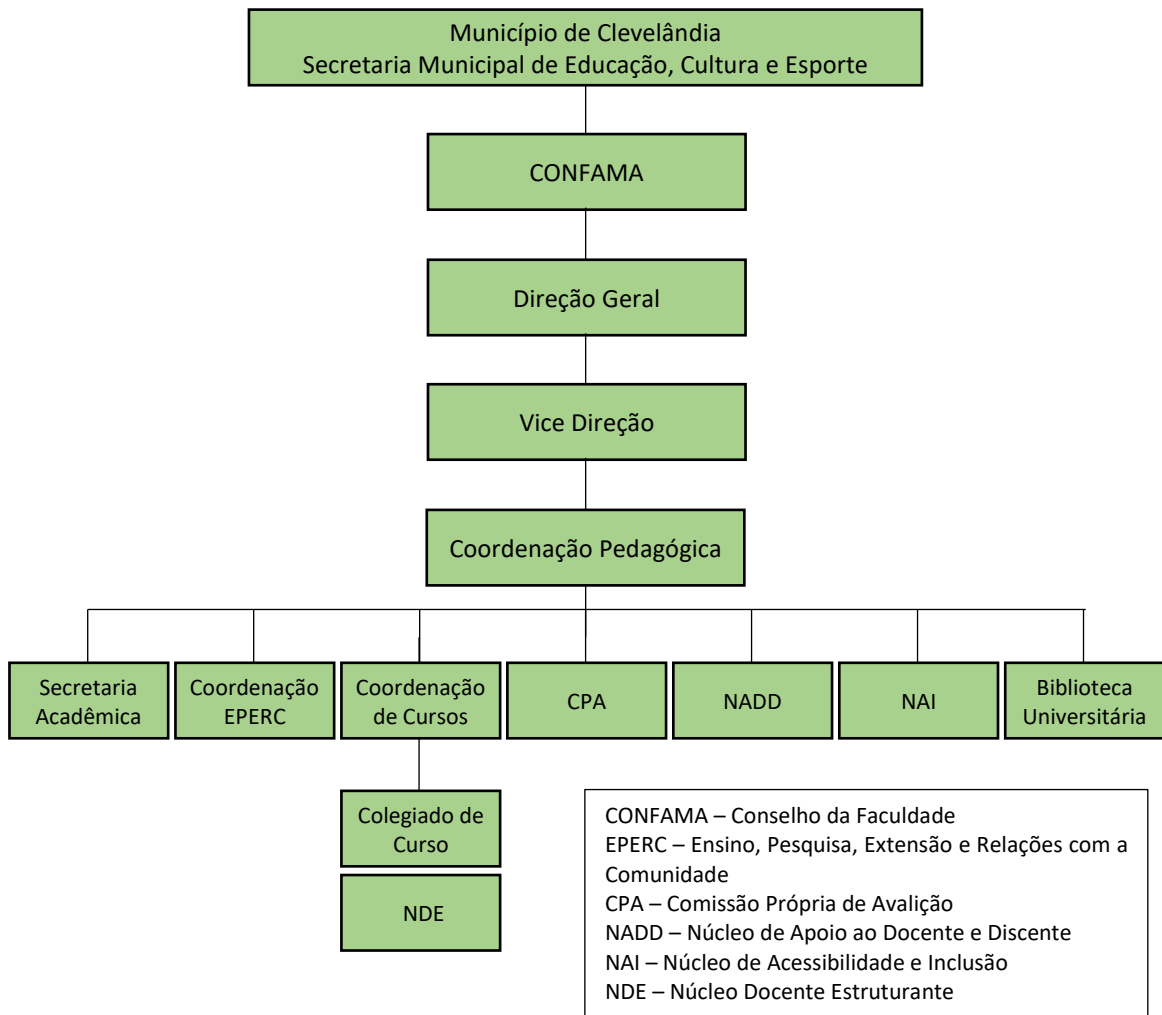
Município de Clevelândia
Secretaria Municipal de Educação, Cultura e Esporte

CONFAMA

Direção Geral

Vice Direção

Coordenação Pedagógica

Secretaria Acadêmica

Coordenação EPERC

Coordenação de Cursos

CPA

NADD

NAI

Biblioteca Universitária

Colegiado de Curso

NDE

CONFAMA – Conselho da Faculdade
EPERC – Ensino, Pesquisa, Extensão e Relações com a Comunidade
CPA – Comissão Própria de Avalição
NADD – Núcleo de Apoio ao Docente e Discente
NAI – Núcleo de Acessibilidade e Inclusão
NDE – Núcleo Docente Estruturante